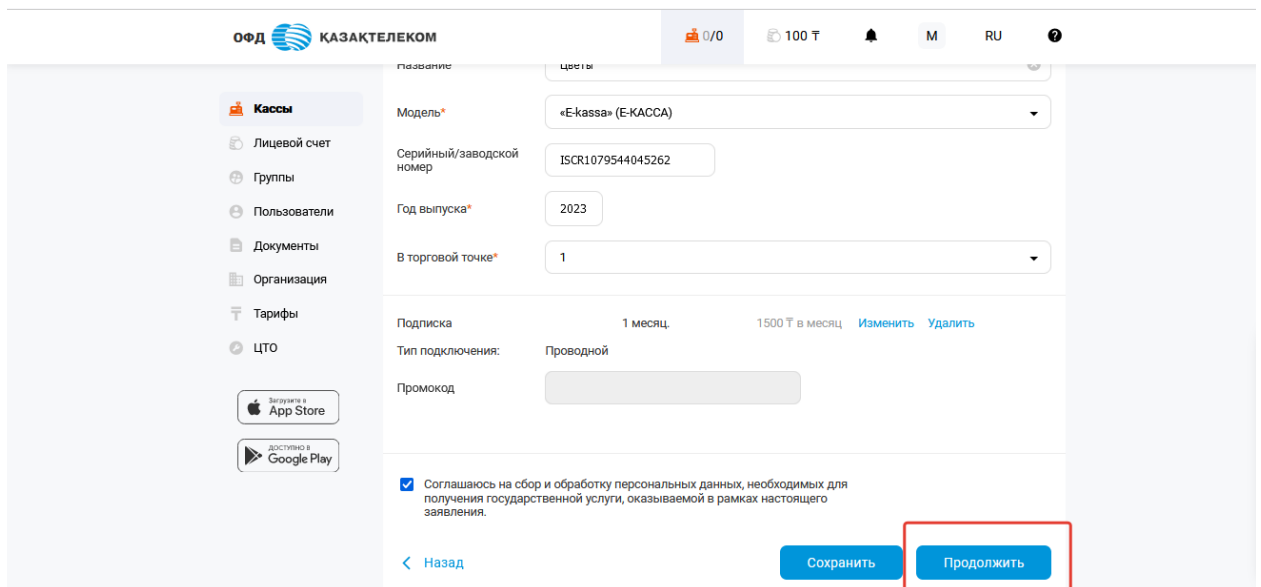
ОФД ҚАЗАҚТЕЛЕКОМ

0/0
100 ₸
M
RU

Кассы
Лицевой счет
Группы
Пользователи
Документы
Организация
Тарифы
ЦТО

Загрузите в App Store
ДОСТУПНО В Google Play

Название
Цветы

Модель*
«E-kassa» (E-КАССА)

Серийный/заводской номер
ISCR1079544045262

Год выпуска*
2023

В торговой точке*
1

Подписка
1 месяц.
1500 ₸ в месяц
Изменить
Удалить

Тип подключения:
Проводной

Промокод

Соглашаюсь на сбор и обработку персональных данных, необходимых для получения государственной услуги, оказываемой в рамках настоящего заявления.

Назад
Сохранить
Продолжить